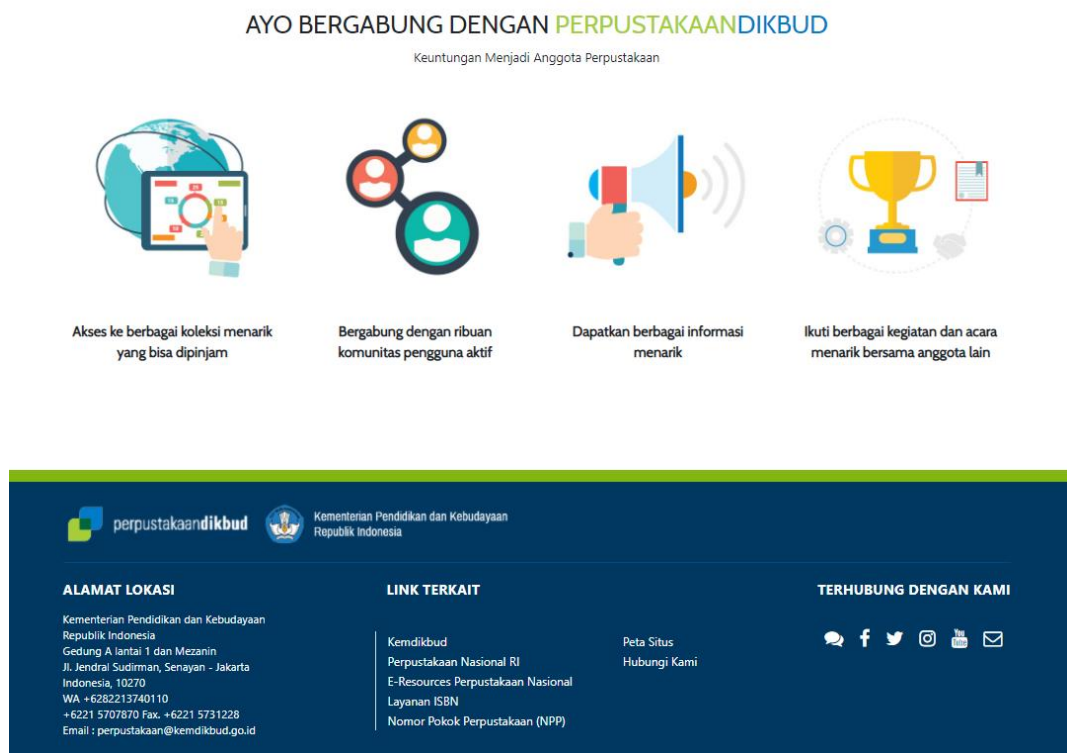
AYO BERGABUNG DENGAN PERPUSTAKAANDIKBUD

Keuntungan Menjadi Anggota Perpustakaan

Akses ke berbagai koleksi menarik yang bisa dipinjam

Bergabung dengan ribuan komunitas pengguna aktif

Dapatkan berbagai informasi menarik

Ikuti berbagai kegiatan dan acara menarik bersama anggota lain

perpustakaandikbud

Kementerian Pendidikan dan Kebudayaan Republik Indonesia

ALAMAT LOKASI

Kementerian Pendidikan dan Kebudayaan
Republik Indonesia
Gedung A lantai 1 dan Mezanin
Jl. Jendral Sudirman, Senayan - Jakarta
Indonesia, 10270
WA +6282213740110
+6221 5707870 Fax. +6221 5731228
Email : perpustakaan@kemdikbud.go.id

LINK TERKAIT

Kemdikbud
Perpustakaan Nasional RI
E-Resources Perpustakaan Nasional
Layanan ISBN
Nomor Pokok Perpustakaan (NPP)

Peta Situs
Hubungi Kami

TERHUBUNG DENGAN KAMI